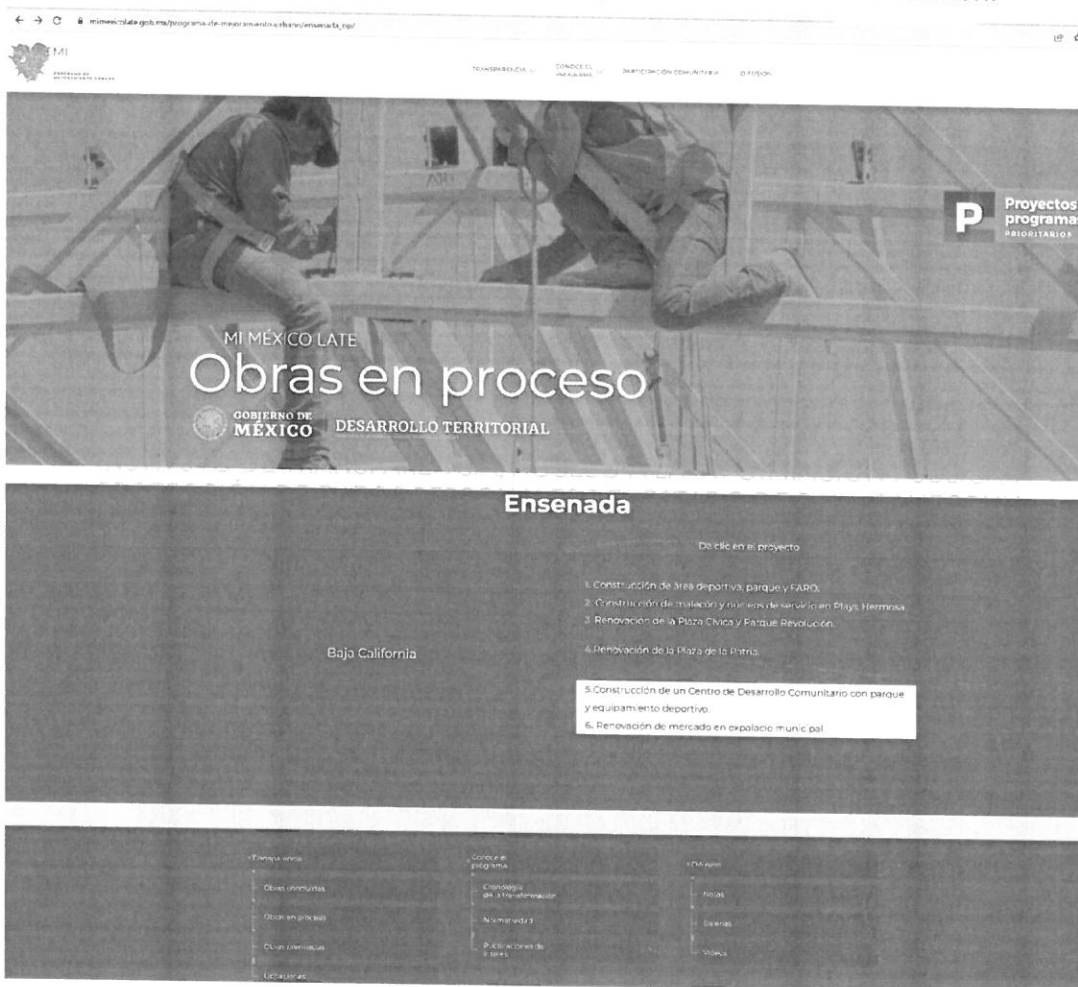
mimexicolate.gob.mx/programa-de-mejoramiento-urbano/ensenada_pp/

MI

TRANSPARENCIA CONOCE EL PROGRAMA PARTICIPACIÓN COMUNITARIA DIFUSIÓN

Proyectos programas PRIORITARIOS

MI MÉXICO LATE
Obras en proceso
GOBIERNO DE MÉXICO DESARROLLO TERRITORIAL

Ensenada

De clic en el proyecto

Baja California

1. Construcción de área deportiva, parque y FARO.
2. Construcción de malecón y núcleos de servicio en Playa Hermosa.
3. Renovación de la Plaza Cívica y Parque Revolución.
4. Renovación de la Plaza de la Patria.
5. Construcción de un Centro de Desarrollo Comunitario con parque y equipamiento deportivo.
6. Renovación de mercado en expalacio municipal.

Transparencia
Obras concluidas
Obras en proceso
Obras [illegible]
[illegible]

Conoce el programa
Cronología de la transformación
Normatividad
Publicaciones de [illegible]

Difusión
Notas
Galerías
Videos